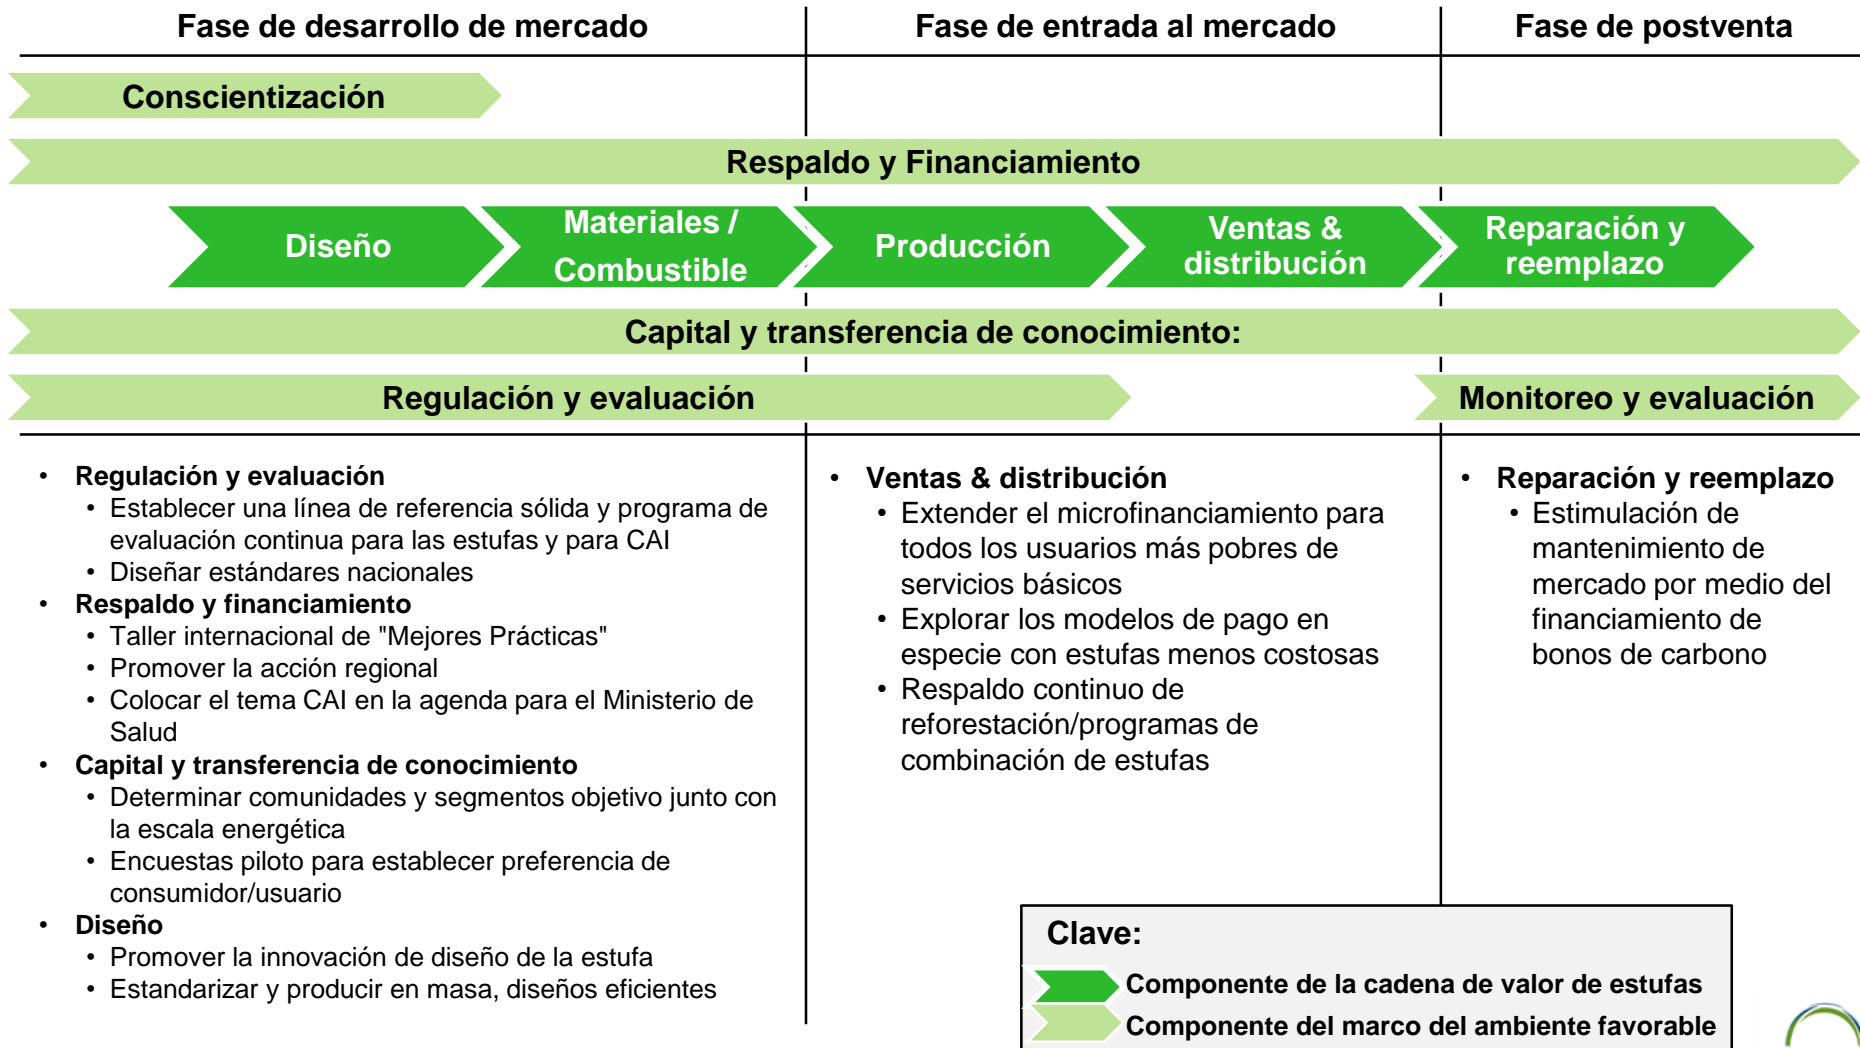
Fase de desarrollo de mercado

Fase de entrada al mercado

Fase de postventa

Conscientización

Respaldo y Financiamiento

Diseño

Materiales / Combustible

Producción

Ventas & distribución

Reparación y reemplazo

Capital y transferencia de conocimiento:

Regulación y evaluación

Monitoreo y evaluación

• Regulación y evaluación
• Establecer una línea de referencia sólida y programa de evaluación continua para las estufas y para CAI
• Diseñar estándares nacionales
• Respaldo y financiamiento
• Taller internacional de "Mejores Prácticas"
• Promover la acción regional
• Colocar el tema CAI en la agenda para el Ministerio de Salud
• Capital y transferencia de conocimiento
• Determinar comunidades y segmentos objetivo junto con la escala energética
• Encuestas piloto para establecer preferencia de consumidor/usuario
• Diseño
• Promover la innovación de diseño de la estufa
• Estandarizar y producir en masa, diseños eficientes

• Ventas & distribución
• Extender el microfinanciamiento para todos los usuarios más pobres de servicios básicos
• Explorar los modelos de pago en especie con estufas menos costosas
• Respaldo continuo de reforestación/programas de combinación de estufas

• Reparación y reemplazo
• Estimulación de mantenimiento de mercado por medio del financiamiento de bonos de carbono

Clave:
Componente de la cadena de valor de estufas
Componente del marco del ambiente favorable